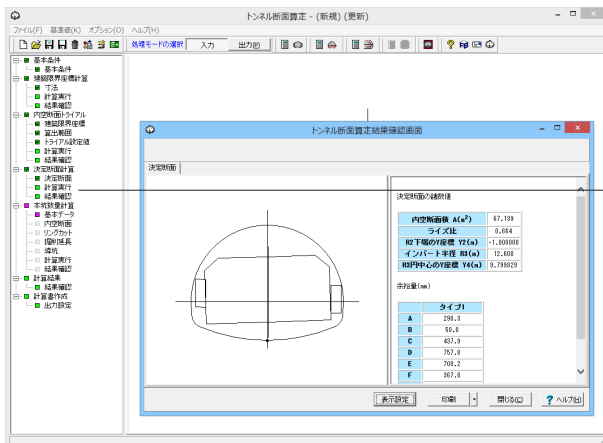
トンネル断面算定 - (新規) (更新)

ファイル(F) 基準値(K) オプション(O) ヘルプ(H)

処理モードの選択 入力 出力(P)

基本条件
基本条件
建築限界座標計算
寸法
計算実行
結果確認
内空断面トライアル
建築限界座標
算出範囲
トライアル設定値
計算実行
結果確認
決定断面計算
決定断面
計算実行
結果確認
本坑数量計算
基本データ
内空断面
リングカット
掘削延長
導坑
計算実行
結果確認
計算結果
結果確認
計算書作成
出力設定

トンネル断面算定結果確認画面

決定断面

決定断面の諸数値

| 内空断面積 A($m^2$) | 67.139 |
|---|---|
| ライズ比 | 0.684 |
| R2下端のY座標 Y2(m) | -1.000000 |
| インバート半径 R3(m) | 12.600 |
| R3円中心のY座標 Y4(m) | 9.799029 |

余裕量(mm)

| | タイプ1 |
|---|---|
| A | 290.3 |
| B | 50.8 |
| C | 437.9 |
| D | 757.8 |
| E | 708.2 |
| F | 367.8 |

表示設定 印刷 閉じる(C) ヘルプ(H)